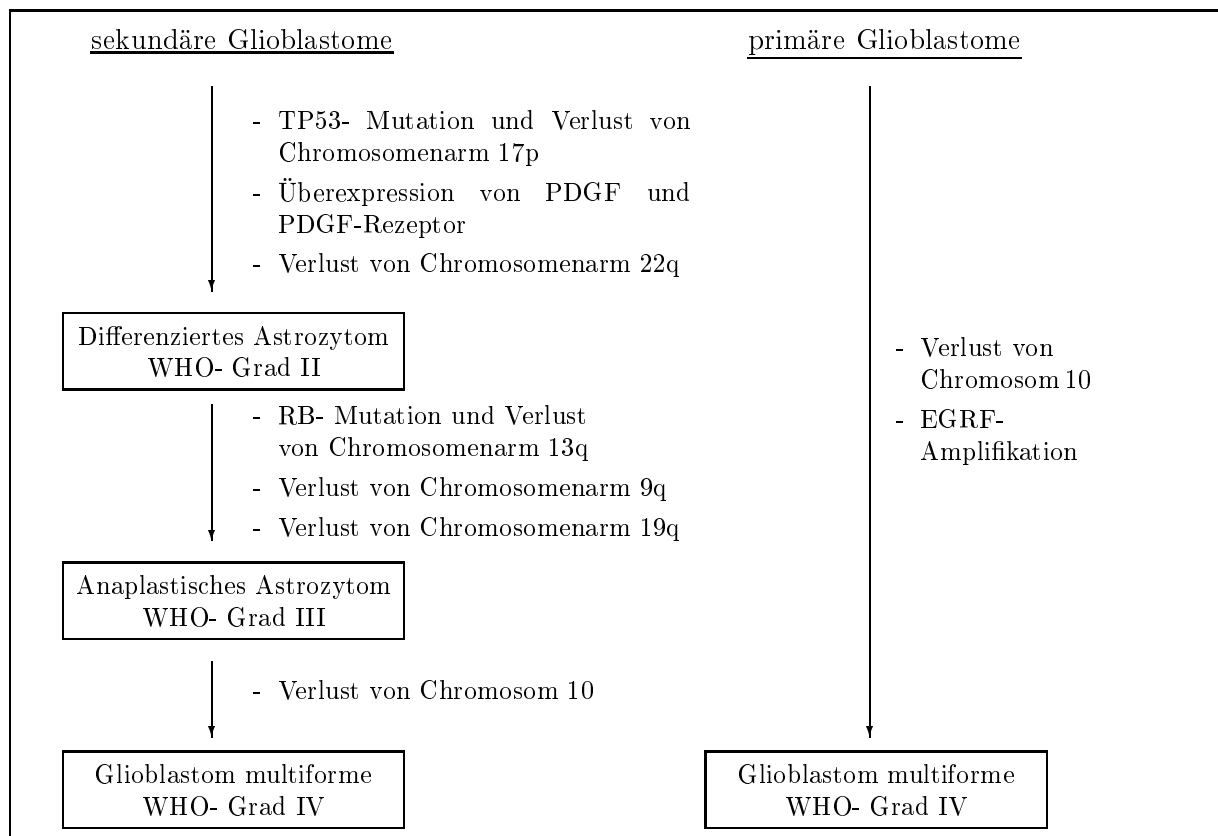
sekundäre Glioblastome

primäre Glioblastome

- TP53- Mutation und Verlust von Chromosomenarm 17p
- Überexpression von PDGF und PDGF-Rezeptor
- Verlust von Chromosomenarm 22q

Differenziertes Astrozytom
WHO- Grad II

- RB- Mutation und Verlust von Chromosomenarm 13q
- Verlust von Chromosomenarm 9q
- Verlust von Chromosomenarm 19q

Anaplastisches Astrozytom
WHO- Grad III

- Verlust von Chromosom 10

Glioblastom multiforme
WHO- Grad IV

- Verlust von Chromosom 10
- EGRF-Amplifikation

Glioblastom multiforme
WHO- Grad IV